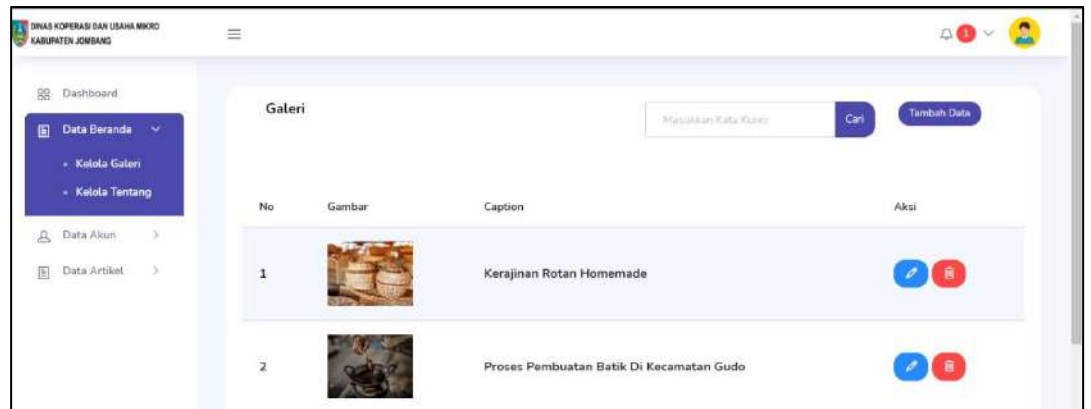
DINAS KOPERASI DAN USAHA MIKRO KABUPATEN JOMBANG

1

Dashboard

Data Beranda

• Kelola Galeri

• Kelola Tentang

Data Akun

Data Artikel

Galeri

Masukkan Kata Kunci

Cari

Tambah Data

| No | Gambar | Caption | Aksi |
|---|---|---|---|
| 1 | | Kerajinan Rotan Homemade | |
| 2 | | Proses Pembuatan Batik Di Kecamatan Gudo | |